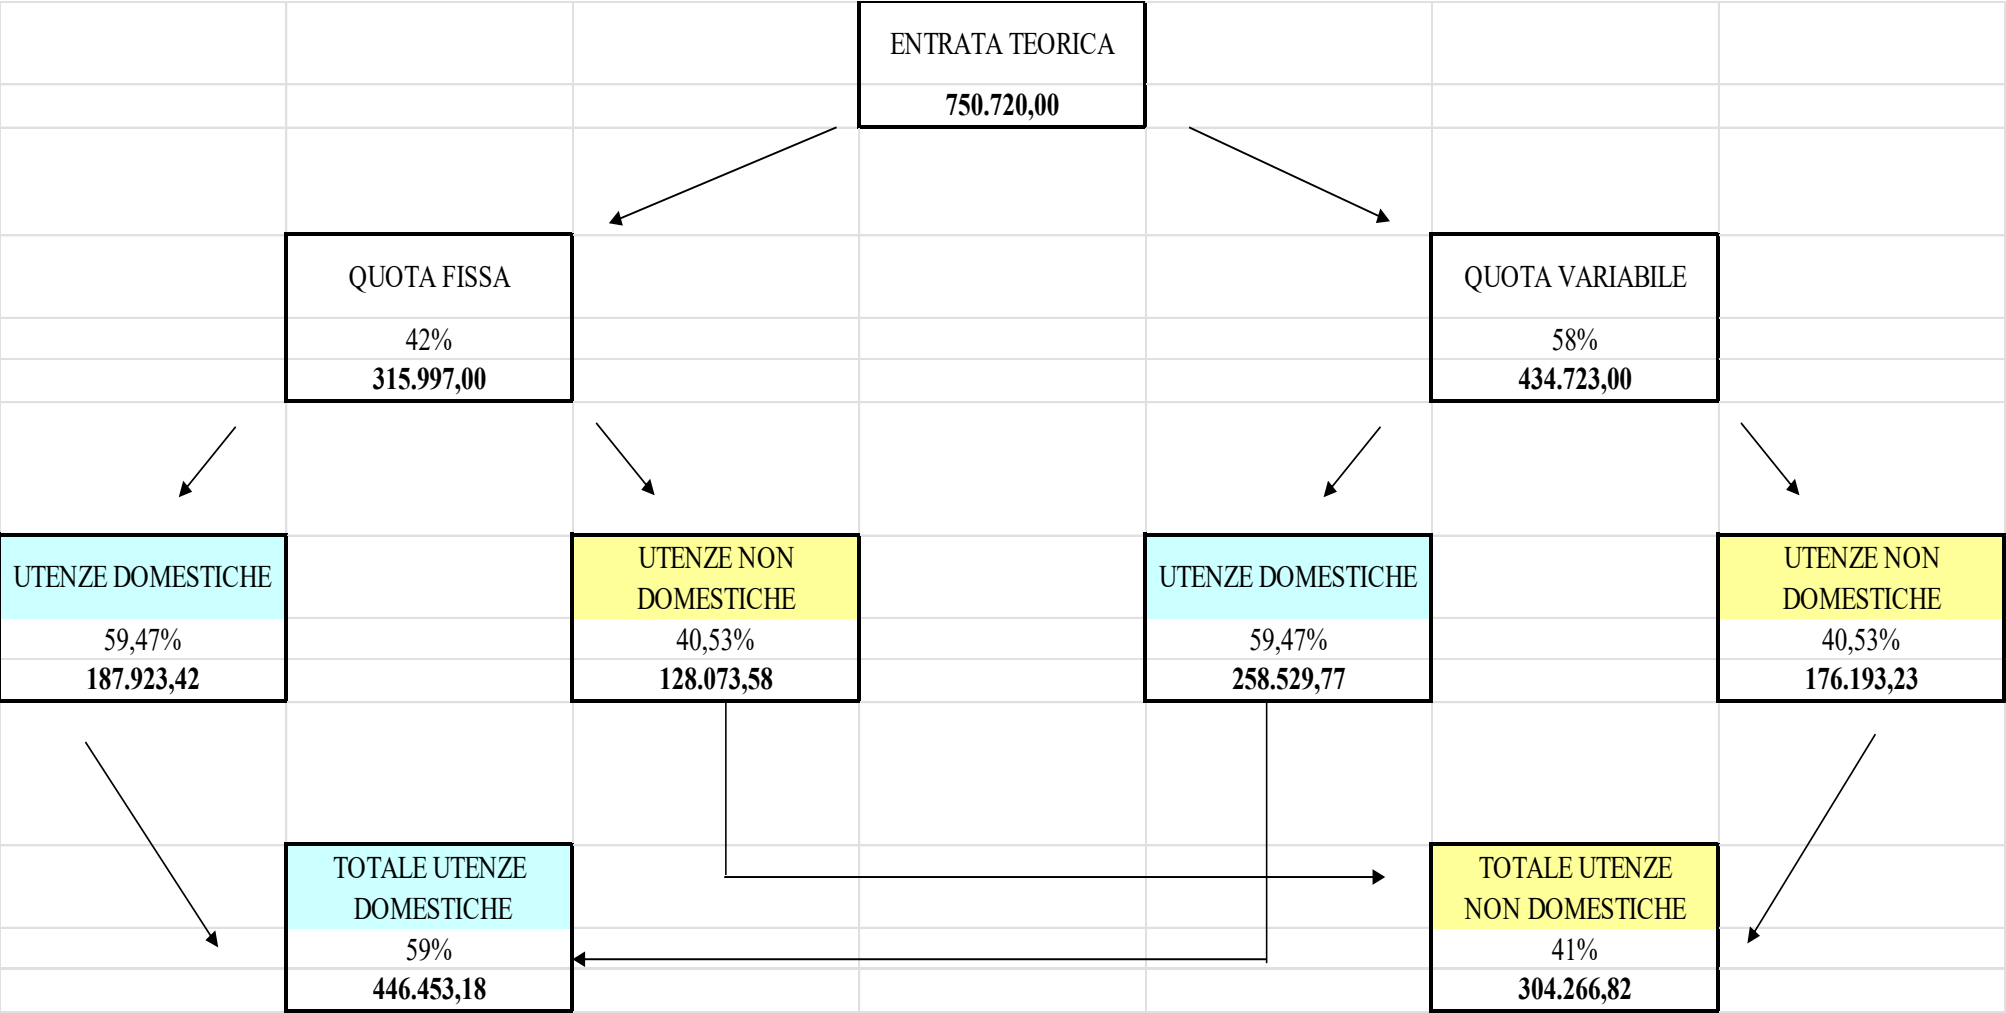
ENTRATA TEORICA
750.720,00

QUOTA FISSA
42%
315.997,00

QUOTA VARIABILE
58%
434.723,00

UTENZE DOMESTICHE
59,47%
187.923,42

UTENZE NON DOMESTICHE
40,53%
128.073,58

UTENZE DOMESTICHE
59,47%
258.529,77

UTENZE NON DOMESTICHE
40,53%
176.193,23

TOTALE UTENZE DOMESTICHE
59%
446.453,18

TOTALE UTENZE NON DOMESTICHE
41%
304.266,82